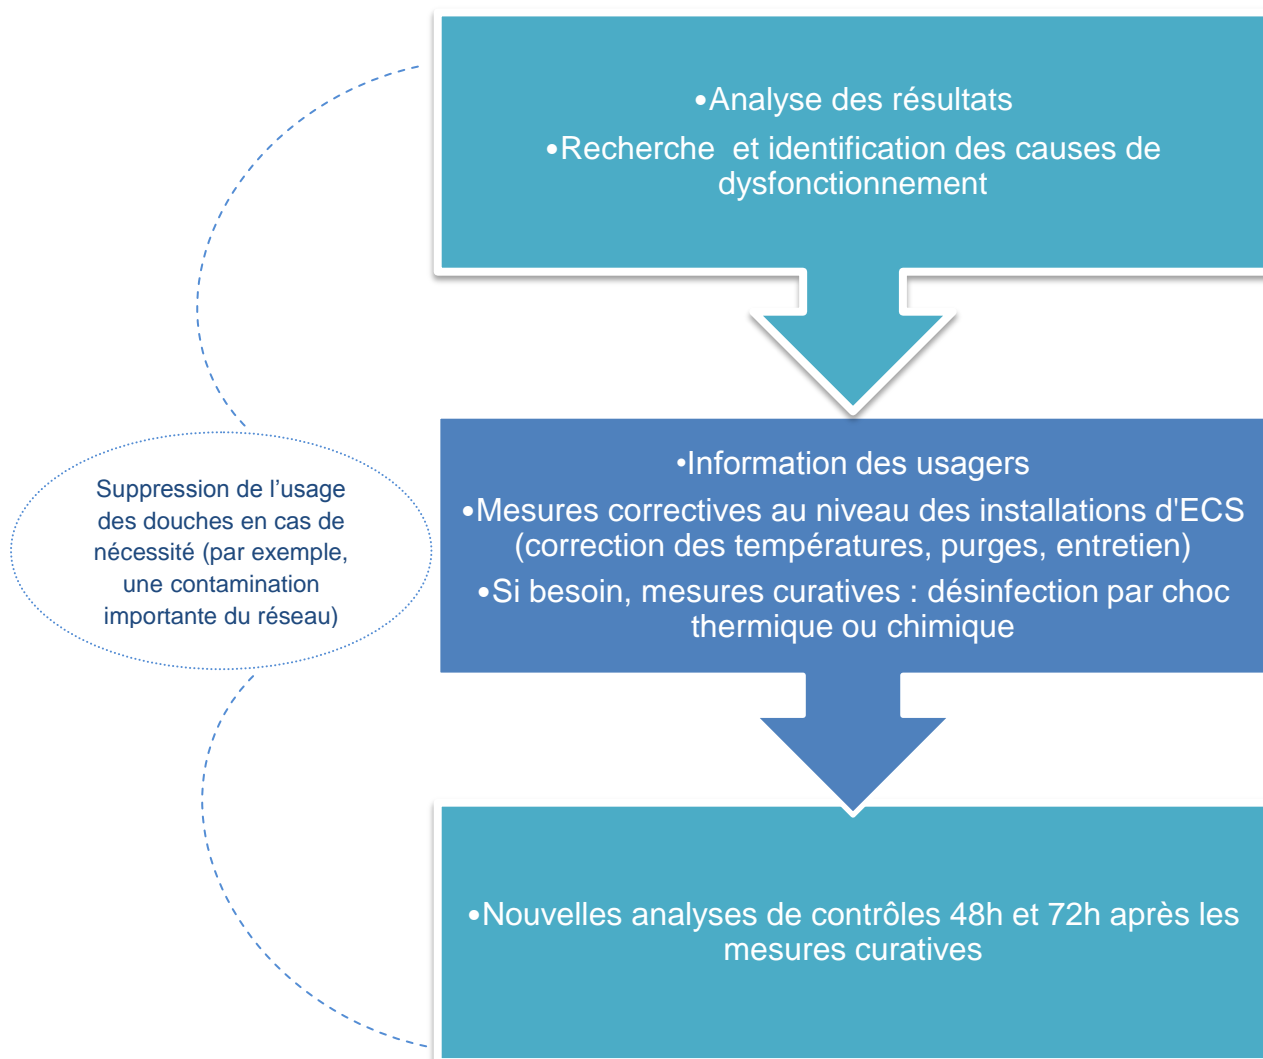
•Analyse des résultats
•Recherche et identification des causes de dysfonctionnement

Suppression de l’usage des douches en cas de nécessité (par exemple, une contamination importante du réseau)

•Information des usagers
•Mesures correctives au niveau des installations d'ECS (correction des températures, purges, entretien)
•Si besoin, mesures curatives : désinfection par choc thermique ou chimique

•Nouvelles analyses de contrôles 48h et 72h après les mesures curatives